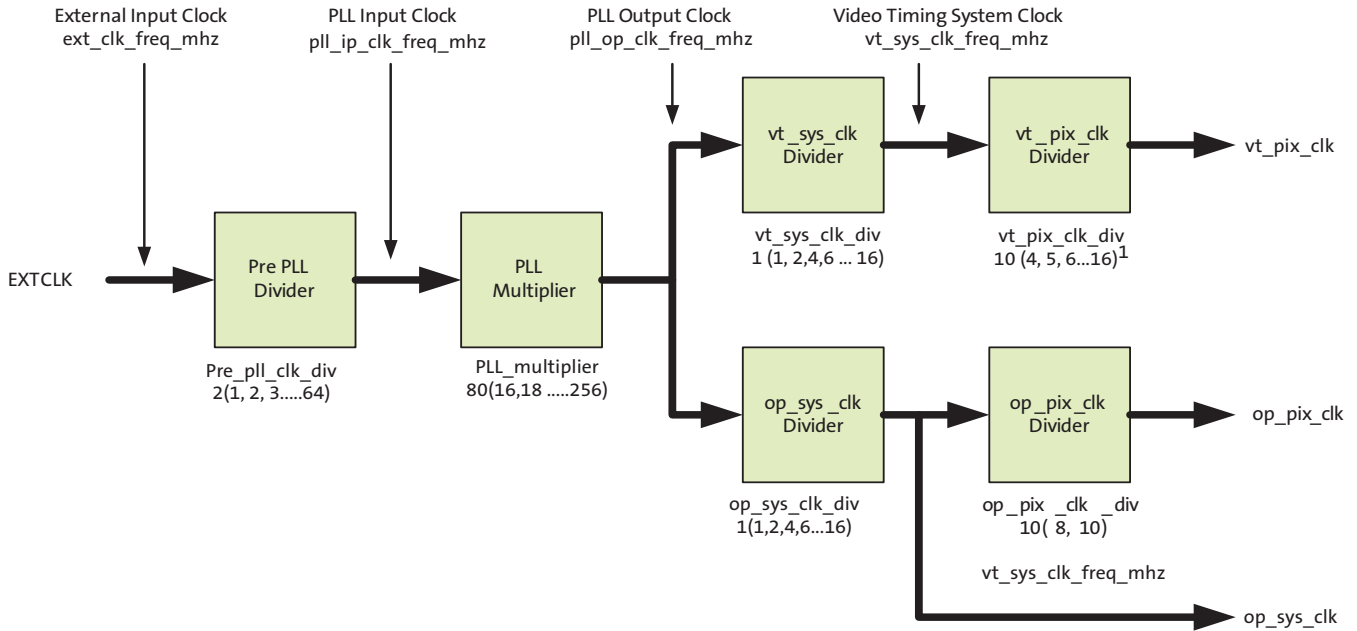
External Input Clock
ext_clk_freq_mhz

PLL Input Clock
pll_ip_clk_freq_mhz

PLL Output Clock
pll_op_clk_freq_mhz

Video Timing System Clock
vt_sys_clk_freq_mhz

EXTCLK

Pre PLL
Divider

Pre_pll_clk_div
2(1, 2, 3.....64)

PLL
Multiplier

PLL_multiplier
80(16,18 .....256)

vt _sys_clk
Divider

vt_sys_clk_div
1 (1, 2,4,6 ... 16)

vt _pix_clk
Divider

vt_pix_clk_div
10 (4, 5, 6...16)$^1$

vt_pix_clk

op_sys _clk
Divider

op_sys_clk_div
1(1,2,4,6...16)

op_pix_clk
Divider

op_pix _clk _div
10( 8, 10)

op_pix_clk

vt_sys_clk_freq_mhz

op_sys_clk